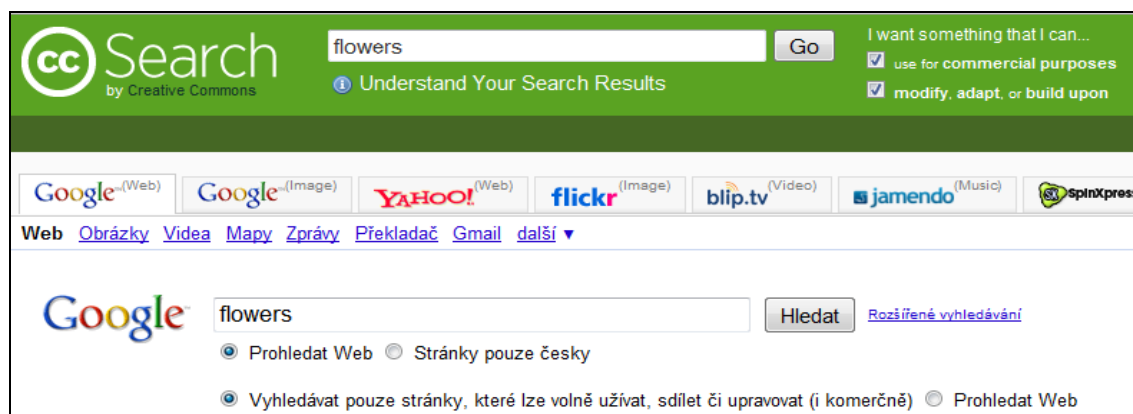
cc Search
by Creative Commons

flowers Go

Understand Your Search Results

I want something that I can...
use for commercial purposes
modify, adapt, or build upon

Google(Web) Google(Image) YAHOO!(Web) flickr(Image) blip.tv(Video) jamendo(Music) SpinXpress

Web Obrázky Videa Mapy Zprávy Překladač Gmail další ▼

Google

flowers Hledat Rozšířené vyhledávání

Prohledat Web Stránky pouze česky

Vyhledávat pouze stránky, které lze volně užívat, sdílet či upravovat (i komerčně) Prohledat Web